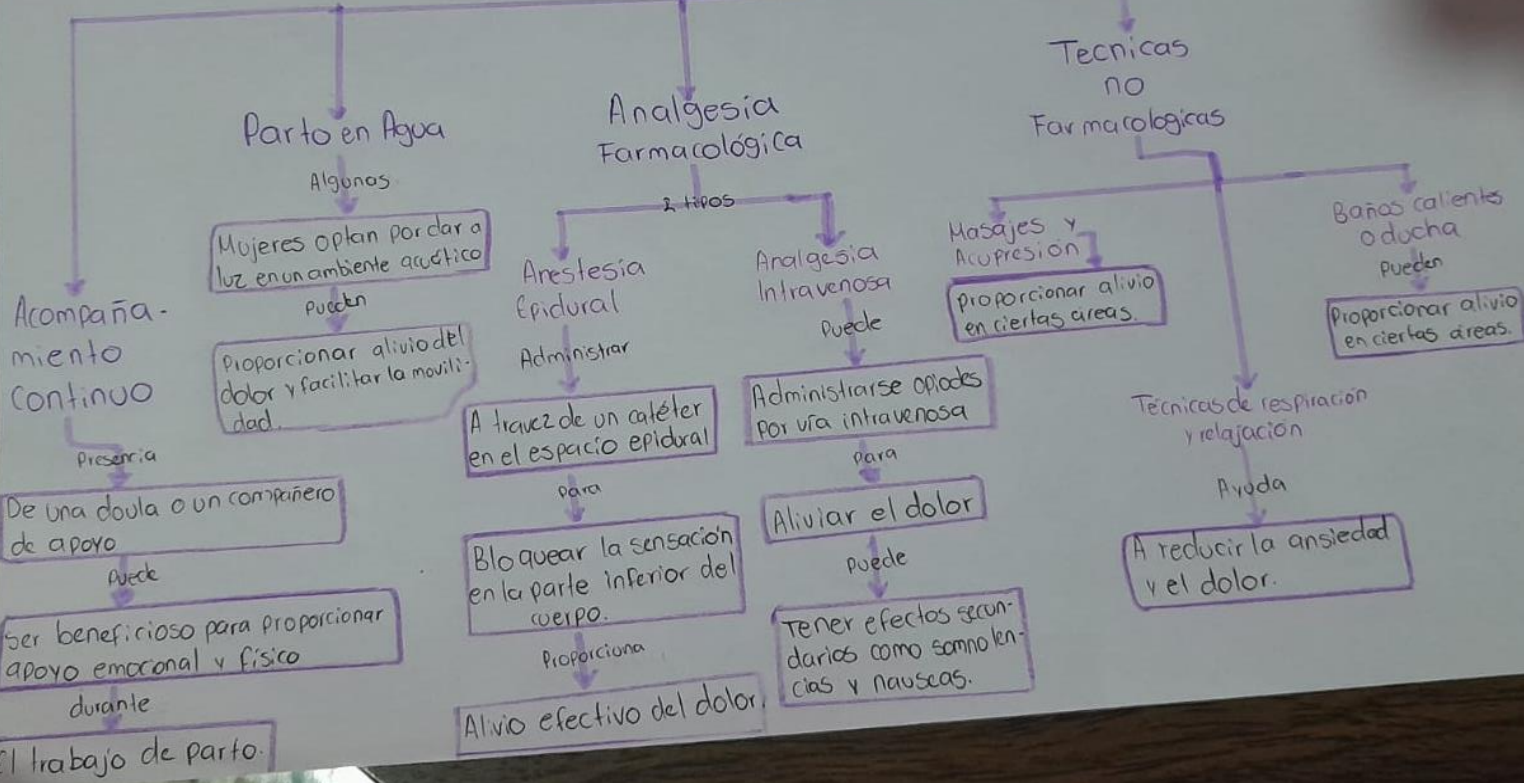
Tecnicas no Farmacologicas

Parto en Agua

Algunos

Mujeres optan por dar a luz en un ambiente acuático

Pueden

Proporcionar alivio del dolor y facilitar la movilidad.

Analgesia Farmacológica

2 tipos

Anestesia Epidural

Administrar

A travez de un catéter en el espacio epidural

para

Bloquear la sensación en la parte inferior del cuerpo.

Proporciona

Alivio efectivo del dolor.

Analgesia Intravenosa

Puede

Administrarse opiodes por vía intravenosa

para

Aliviar el dolor

puede

Tener efectos secundarios como somnolencias y nauseas.

Acompañamiento continuo

Presencia

De una doula o un compañero de apoyo

puede

ser beneficioso para proporcionar apoyo emocional y físico

durante

el trabajo de parto.

Masajes y Acupresion

proporcionar alivio en ciertas areas.

Baños calientes o ducha

Pueden

Proporcionar alivio en ciertas áreas.

Técnicas de respiración y relajación

Ayuda

A reducir la ansiedad y el dolor.